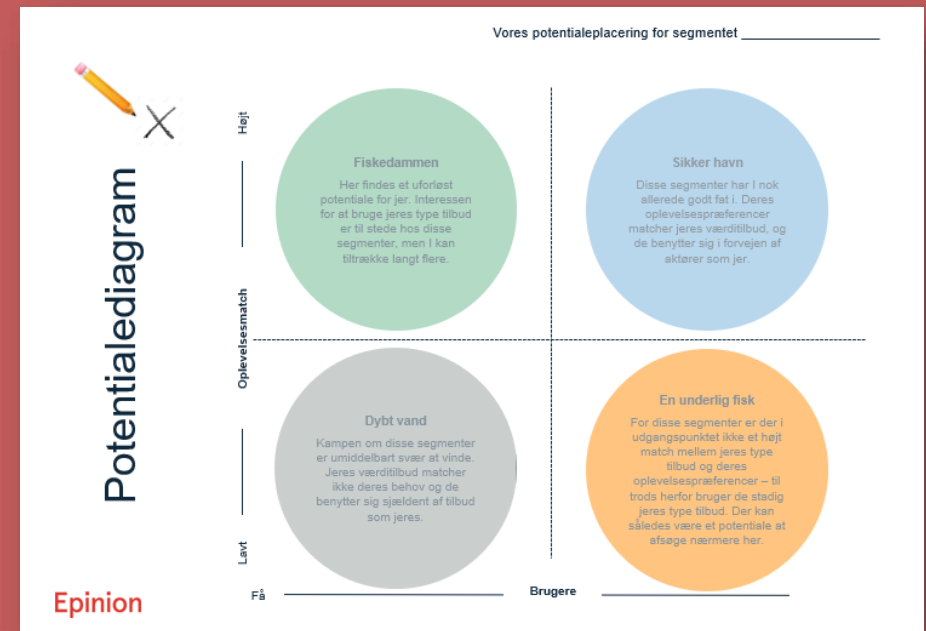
Vores potentialeplacering for segmentet ___________________

Potentialediagram

Højt

Oplevelsesmatch

Lavt

Fiskedammen

Her findes et uforløst potentiale for jer. Interessen for at bruge jeres type tilbud er til stede hos disse segmenter, men I kan tiltrække langt flere.

Sikker havn

Disse segmenter har I nok allerede godt fat i. Deres oplevelsespræferencer matcher jeres værditilbud, og de benytter sig i forvejen af aktører som jer.

Dybt vand

Kampen om disse segmenter er umiddelbart svær at vinde. Jeres værditilbud matcher ikke deres behov og de benytter sig sjældent af tilbud som jeres.

En underlig fisk

For disse segmenter er der i udgangspunktet ikke et højt match mellem jeres type tilbud og deres oplevelsespræferencer – til trods herfor bruger de stadig jeres type tilbud. Der kan således være et potentiale at afsøge nærmere her.

Få

Brugere

Epinion